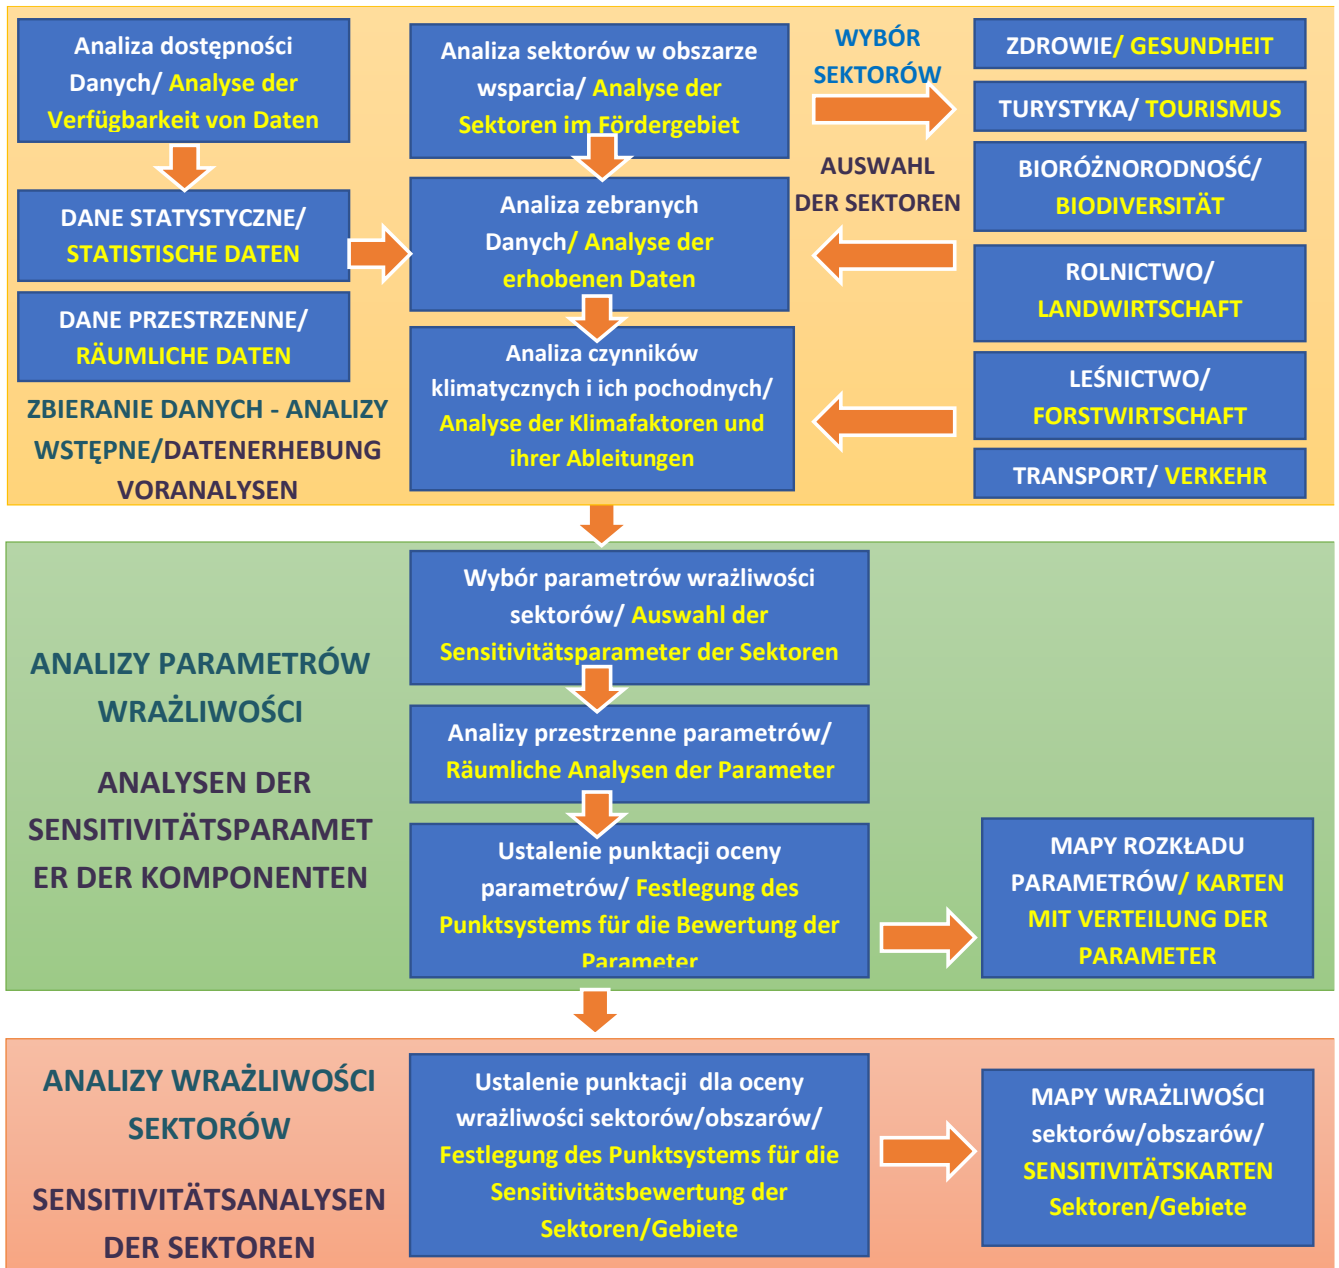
Analiza dostępności Danych/ Analyse der Verfügbarkeit von Daten

DANE STATYSTYCZNE/ STATISTISCHE DATEN

DANE PRZESTRZENNE/ RÄUMLICHE DATEN

ZBIERANIE DANYCH - ANALIZY WSTĘPNE/DATENERHEBUNG VORANALYSEN

Analiza sektorów w obszarze wsparcia/ Analyse der Sektoren im Fördergebiet

Analiza zebranych Danych/ Analyse der erhobenen Daten

Analiza czynników klimatycznych i ich pochodnych/ Analyse der Klimafaktoren und ihrer Ableitungen

WYBÓR SEKTORÓW

AUSWAHL DER SEKTOREN

ZDROWIE/ GESUNDHEIT

TURYSTYKA/ TOURISMUS

BIORÓŻNORODNOŚĆ/ BIODIVERSITÄT

ROLNICTWO/ LANDWIRTSCHAFT

LEŚNICTWO/ FORSTWIRTSCHAFT

TRANSPORT/ VERKEHR

ANALIZY PARAMETRÓW WRAŻLIWOŚCI

ANALYSEN DER SENSITIVITÄTSPARAMETER DER KOMPONENTEN

Wybór parametrów wrażliwości sektorów/ Auswahl der Sensitivitätsparameter der Sektoren

Analizy przestrzenne parametrów/ Räumliche Analysen der Parameter

Ustalenie punktacji oceny parametrów/ Festlegung des Punktsystems für die Bewertung der Parameter

MAPY ROZKŁADU PARAMETRÓW/ KARTEN MIT VERTEILUNG DER PARAMETER

ANALIZY WRAŻLIWOŚCI SEKTORÓW

SENSITIVITÄTSANALYSEN DER SEKTOREN

Ustalenie punktacji dla oceny wrażliwości sektorów/obszarów/ Festlegung des Punktsystems für die Sensitivitätsbewertung der Sektoren/Gebiete

MAPY WRAŻLIWOŚCI sektorów/obszarów/ SENSITIVITÄTSKARTEN Sektoren/Gebiete